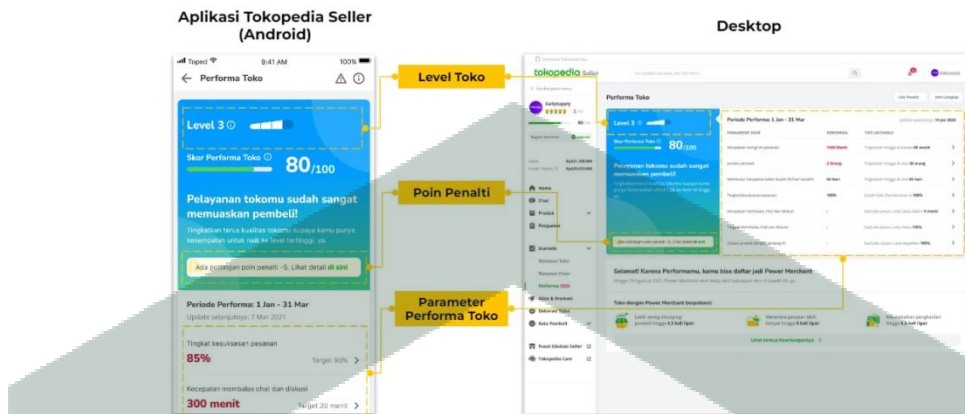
Aplikasi Tokopedia Seller (Android)

Desktop

Tsped 9:41 AM 100%

← Performa Toko

Level 3 ⓘ

Skor Performa Toko ⓘ 80/100

Pelayanan tokomu sudah sangat memuaskan pembeli!

Tingkatkan terus kualitas tokomu supaya kamu punya kesempatan untuk naik ke level tertinggi, ya.

Ada potongan poin penalti -5. Lihat detail di sini

Periode Performa: 1 Jan – 31 Mar

Update selanjutnya: 7 Mar 2021

Tingkat kesuksesan pesanan

85%

Target: 90% >

Kecepatan membalas chat dan diskusi

300 menit

Target 30 menit >

Level Toko

Poin Penalti

Parameter Performa Toko

tokopedia Seller

Performa Toko

Level 3

Skor Performa Toko 80/100

Pelayanan tokomu sudah sangat memuaskan pembeli!

Periode Performa 1 Jan - 31 Mar

Home

Chat

Produk

Pesanan

Statistik

Performa Toko

Iklan & Promosi

Dekorasi Toko

Pusat Edukasi Seller

Tokopedia Care

Selamat! Karena Performamu, kamu bisa daftar jadi Power Merchant

Toko dengan Power Merchant berpotensi:

Lihat semua keuntungannya >